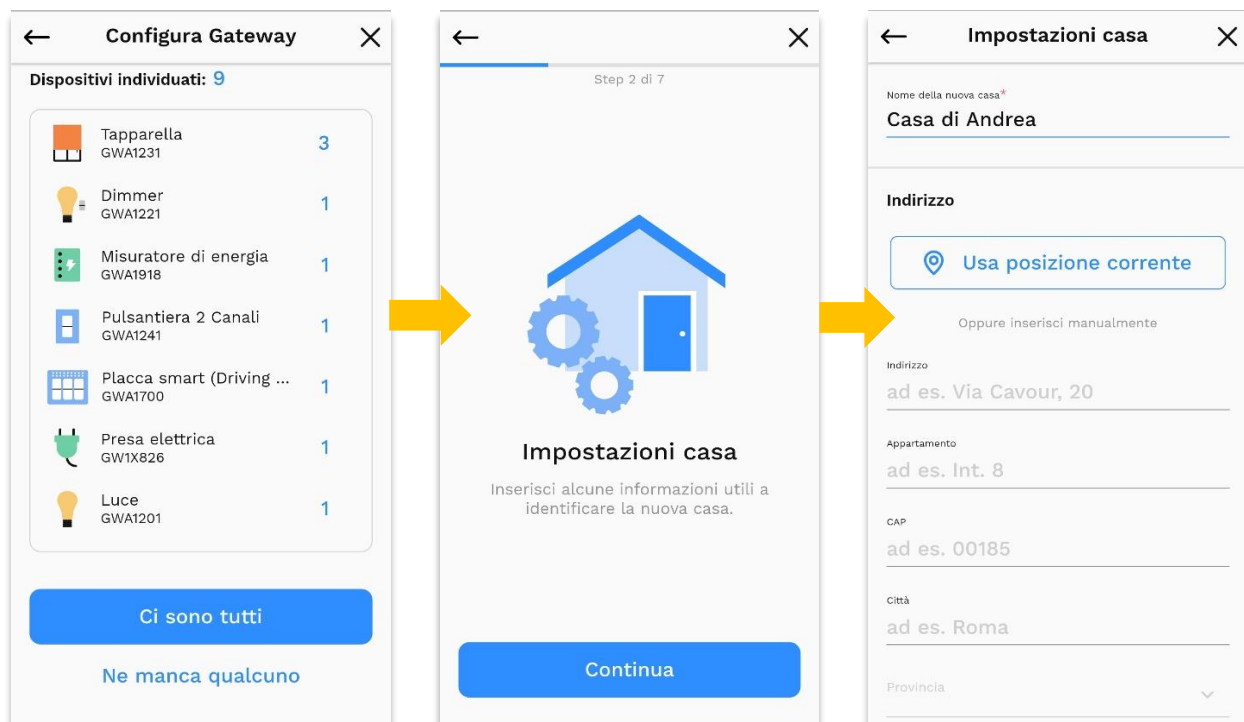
Configura Gateway

Dispositivi individuati: 9

| | | |
|---|---|---|
| Tapparella GWA1231 | 3 |
| Dimmer GWA1221 | 1 |
| Misuratore di energia GWA1918 | 1 |
| Pulsantiera 2 Canali GWA1241 | 1 |
| Placca smart (Driving ... GWA1700 | 1 |
| Presa elettrica GW1X826 | 1 |
| Luce GWA1201 | 1 |

Ci sono tutti

Ne manca qualcuno

Step 2 di 7

Impostazioni casa

Inserisci alcune informazioni utili a identificare la nuova casa.

Continua

Impostazioni casa

Nome della nuova casa*
Casa di Andrea

Indirizzo

Usa posizione corrente

Oppure inserisci manualmente

Indirizzo
ad es. Via Cavour, 20

Appartamento
ad es. Int. 8

CAP
ad es. 00185

Città
ad es. Roma

Provincia